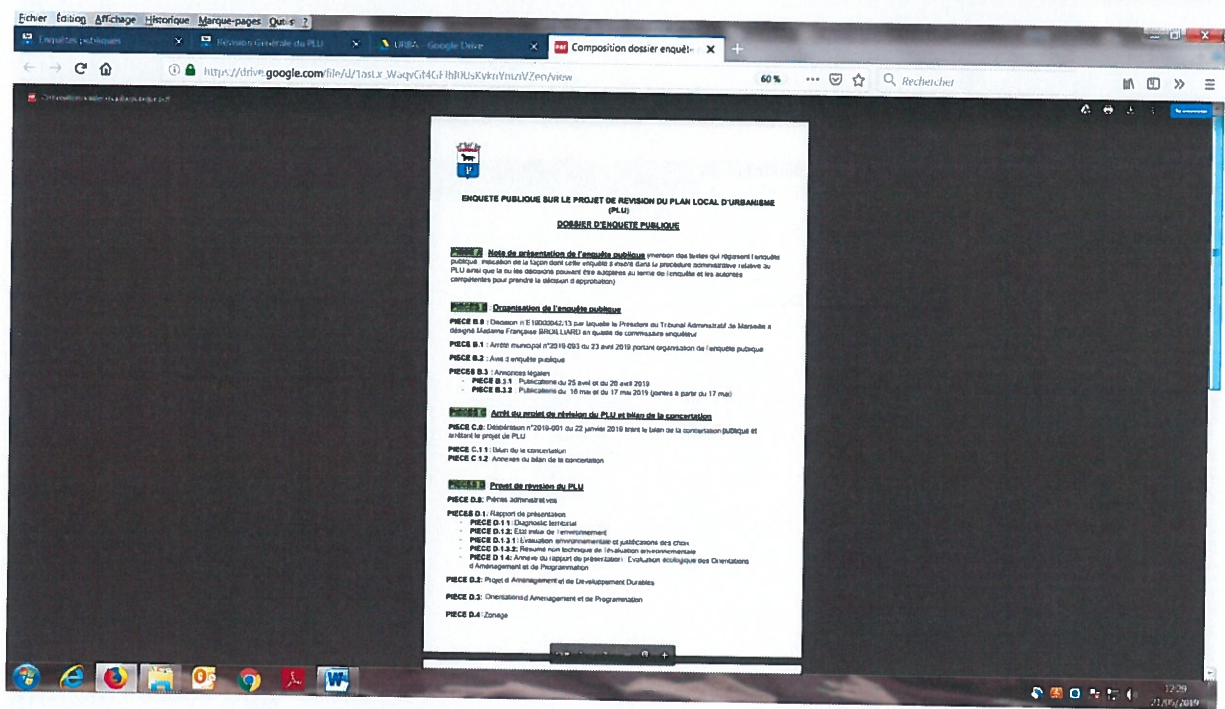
Fichier Édition Affichage Historique Marque-pages Outils ?

Enquêtes publiques | Révision Générale du PLU | URBA - Google Drive | Composition dossier enquêt-

https://drive.google.com/file/d/1asLx_WaqvGt4GFIhI0UsKvknYmzVZeo/view

60 %

Rechercher

ENQUETE PUBLIQUE SUR LE PROJET DE REVISION DU PLAN LOCAL D'URBANISME (PLU)

DOSSIER D'ENQUETE PUBLIQUE

PIECE A : Note de présentation de l'enquête publique (mention des textes qui régissent l'enquête publique, indication de la façon dont cette enquête s'insère dans la procédure administrative relative au PLU ainsi que la ou les décisions pouvant être adoptées au terme de l'enquête et les autorités compétentes pour prendre la décision d'approbation)

PIECE B : Organisation de l'enquête publique

PIECE B.0 : Décision n°E19000042/13 par laquelle le Président du Tribunal Administratif de Marseille a désigné Madame Françoise BROUILLARD en qualité de commissaire enquêteur

PIECE B.1 : Arrêté municipal n°2019-093 du 23 avril 2019 portant organisation de l'enquête publique

PIECE B.2 : Avis d'enquête publique

PIECES B.3 : Annonces légales
- PIECE B.3.1 : Publications du 25 avril et du 26 avril 2019
- PIECE B.3.2 : Publications du 16 mai et du 17 mai 2019 (jointes à partir du 17 mai)

PIECE C : Arrêt du projet de révision du PLU et bilan de la concertation

PIECE C.0 : Délibération n°2019-001 du 22 janvier 2019 tirant le bilan de la concertation publique et arrêtant le projet de PLU

PIECE C.1.1 : Bilan de la concertation
PIECE C.1.2 : Annexes au bilan de la concertation

PIECE D : Projet de révision du PLU

PIECE D.0 : Pièces administratives

PIECES D.1 : Rapport de présentation
- PIECE D.1.1 : Diagnostic territorial
- PIECE D.1.2 : État initial de l'environnement
- PIECE D.1.3.1 : Évaluation environnementale et justifications des choix
- PIECE D.1.3.2 : Résumé non technique de l'évaluation environnementale
- PIECE D.1.4 : Annexe du rapport de présentation : Évaluation écologique des Orientations d'Aménagement et de Programmation

PIECE D.2 : Projet d'Aménagement et de Développement Durables

PIECE D.3 : Orientations d'Aménagement et de Programmation

PIECE D.4 : Zonage

12:29
21/05/2019